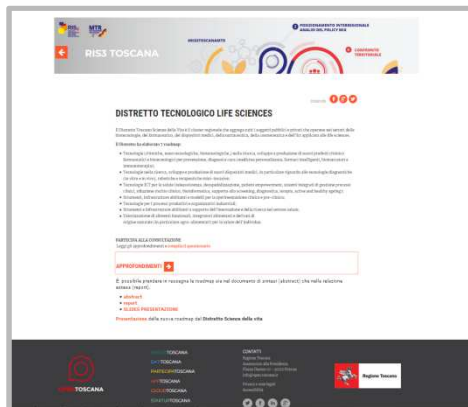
RIS3 TOSCANA

#RIS3TOSCANA

POSIZIONAMENTO INTERNAZIONALE ANALISI DEL POLICY MIX

CONFRONTO TERRITORIALE

DISTRETTO TECNOLOGICO LIFE SCIENCES

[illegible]

Il Distretto si rivolge a / roadmap:

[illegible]

PARTECIPA ALLA CONSULTAZIONE

APPROFONDIMENTI

È possibile prendere in rassegna le roadmap via nel documento di sintesi (abstract) che nella relazione estesa (report).

abstract
report
ELENCO PRESENTAZIONI

Presentazione della nuova roadmap del Distretto Scienze della vita

TOSCANA

TOSCANA
TOSCANA
TOSCANA
TOSCANA
TOSCANA
TOSCANA

CONTATTI

Regione Toscana